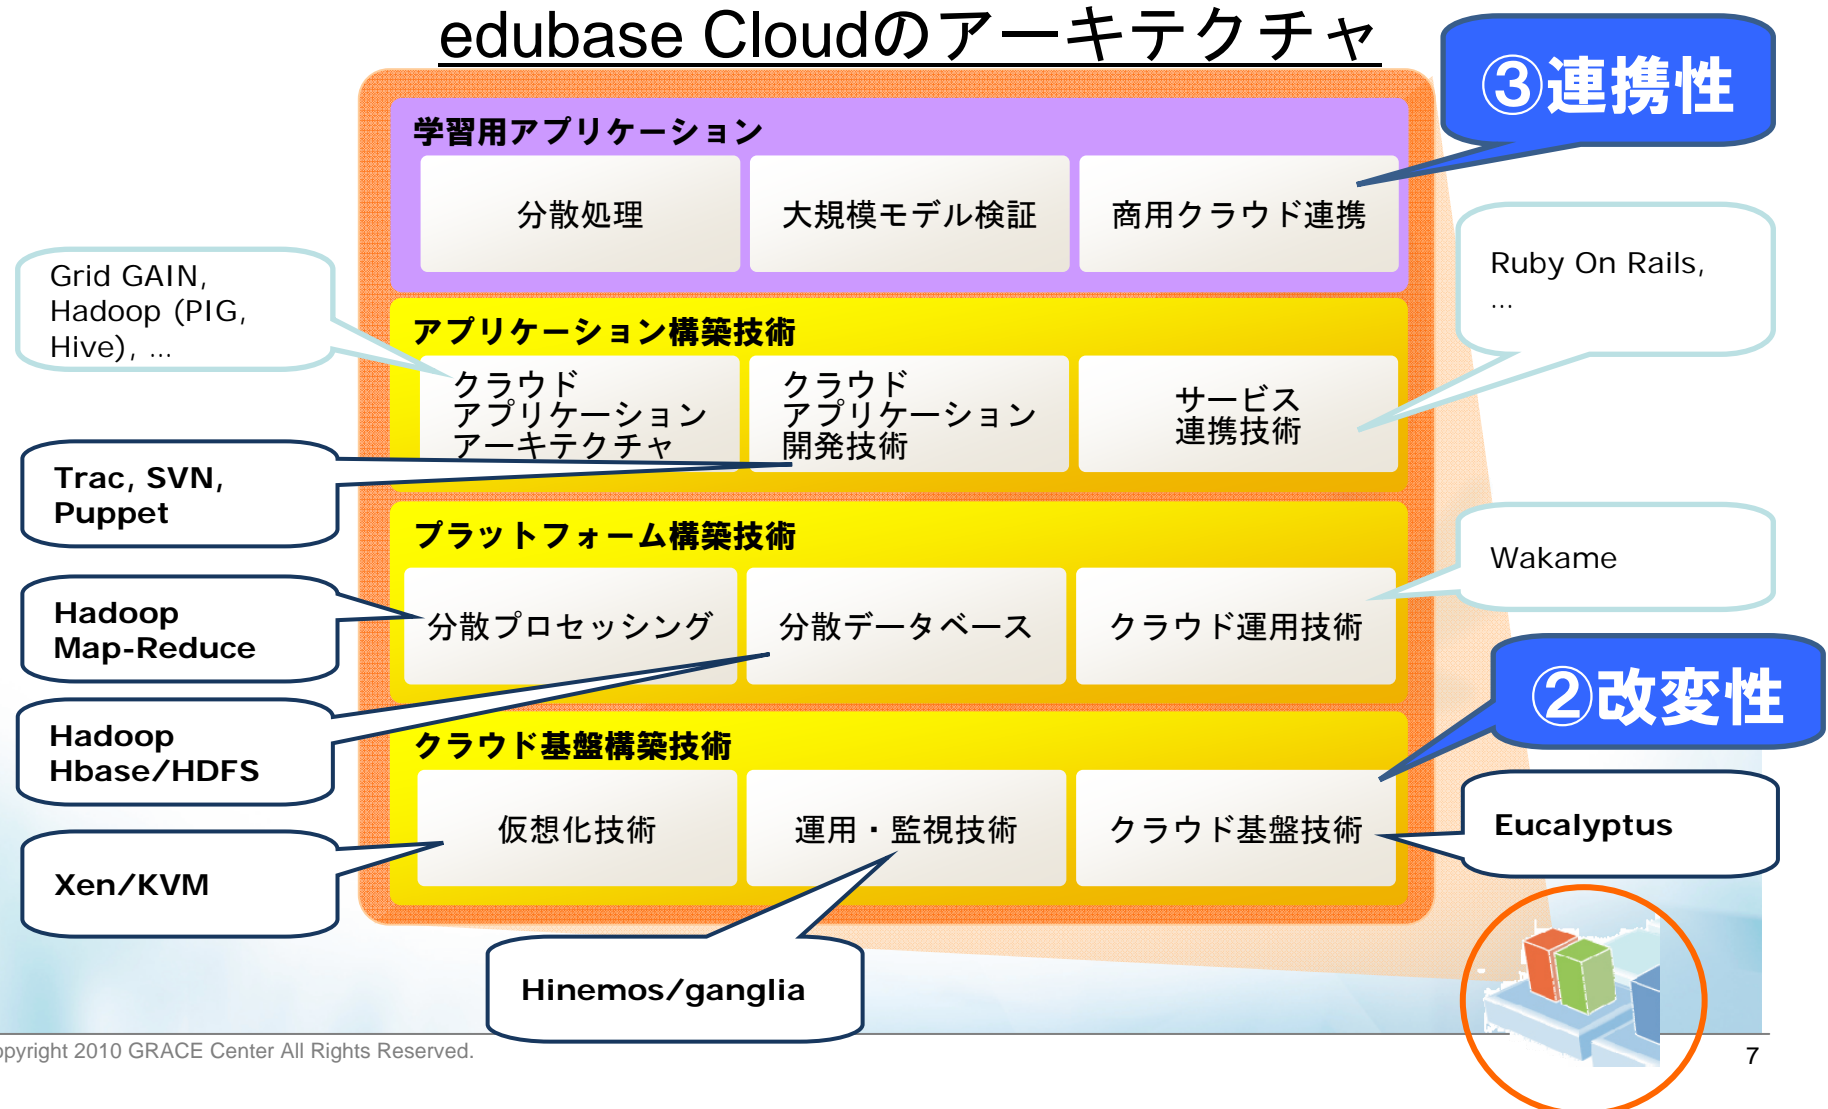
edubase Cloudのアーキテクチャ

③連携性

学習用アプリケーション

分散処理

大規模モデル検証

商用クラウド連携

Grid GAIN, Hadoop (PIG, Hive), ...

Ruby On Rails, ...

アプリケーション構築技術

クラウド アプリケーション アーキテクチャ

クラウド アプリケーション 開発技術

サービス 連携技術

Trac, SVN, Puppet

プラットフォーム構築技術

Wakame

Hadoop Map-Reduce

分散プロセッシング

分散データベース

クラウド運用技術

②改変性

Hadoop Hbase/HDFS

クラウド基盤構築技術

仮想化技術

運用・監視技術

クラウド基盤技術

Eucalyptus

Xen/KVM

Hinemos/ganglia

opyright 2010 GRACE Center All Rights Reserved.

7